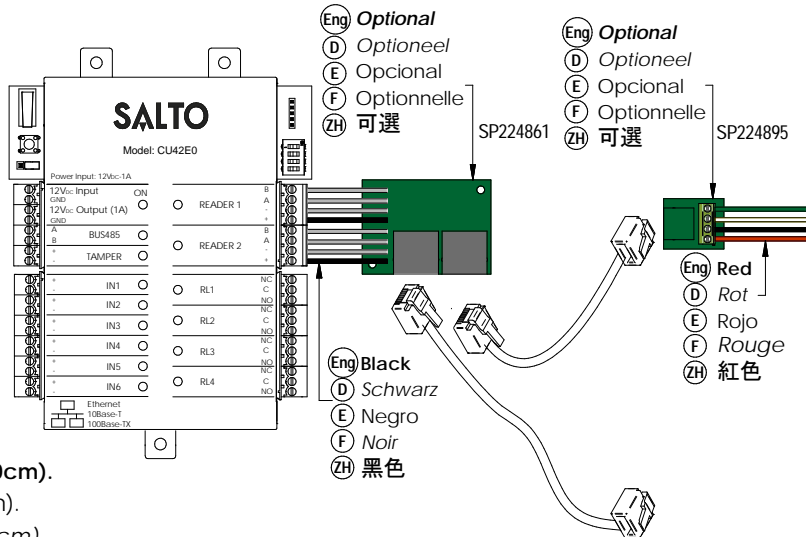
Eng Optional
D Optioneel
E Opcional
F Optionnelle
ZH 可選
SP224861

Eng Optional
D Optioneel
E Opcional
F Optionnelle
ZH 可選
SP224895

SALTO
Model: CU42E0
Power Input: 12Vdc-1A
12Vdc Input
GND
ON
12Vdc Output (1A)
GND
A
B
BUS485
+
TAMPER
READER 1
B
A
-
+
READER 2
B
A
-
+
IN1
IN2
IN3
IN4
IN5
IN6
RL1
RL2
RL3
RL4
NC
C
NO
NC
C
NO
NC
C
NO
NC
C
NO
Ethernet
10Base-T
100Base-TX

Eng Red
D Rot
E Rojo
F Rouge
ZH 紅色

Eng Black
D Schwarz
E Negro
F Noir
ZH 黑色

0cm).
n).
cm)